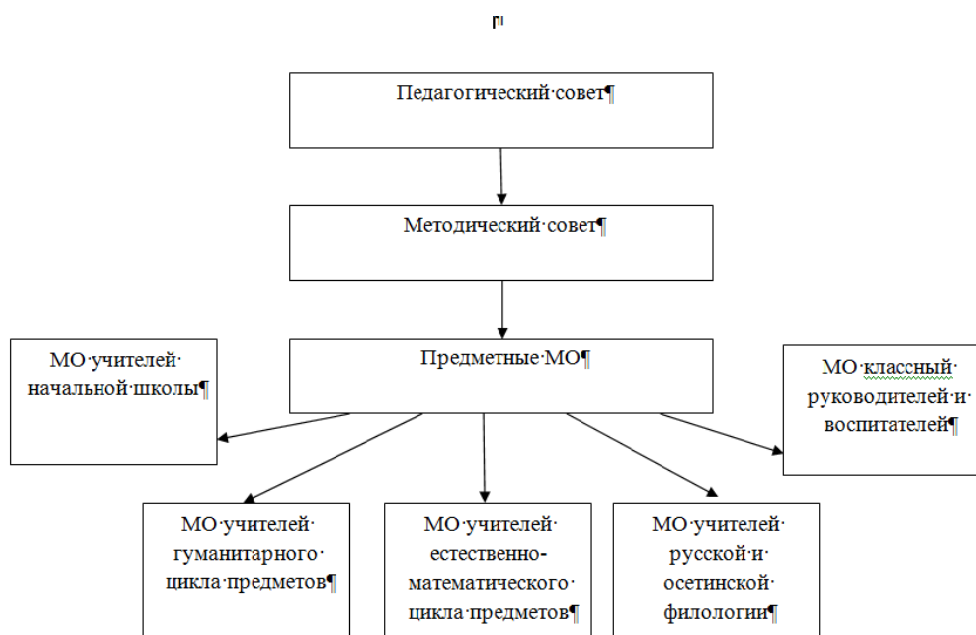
Педагогический·совет¶

Методический·совет¶

Предметные·МО¶

МО·учителей·начальной·школы¶

МО·классный·руководителей·и·воспитателей¶

МО·учителей·гуманитарного·цикла·предметов¶

МО·учителей·естественно-математического·цикла·предметов¶

МО·учителей·русской·и·осетинской·филологии¶